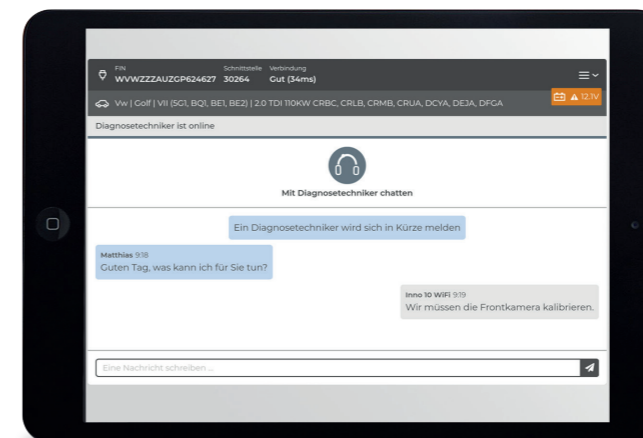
FIN
WVWZZZAUZGP624627

Schnittstelle
30264

Verbindung
Gut (34ms)

Vw | Golf | VII (5G1, BQ1, BE1, BE2) | 2.0 TDI 110KW CRBC, CRLB, CRMB, CRUA, DCYA, DEJA, DFGA

12.1V

Diagnosetechniker ist online

Mit Diagnosetechniker chatten

Ein Diagnosetechniker wird sich in Kürze melden

Matthias 9:18
Guten Tag, was kann ich für Sie tun?

Inno 10 WiFi 9:19
Wir müssen die Frontkamera kalibrieren.

Eine Nachricht schreiben ...